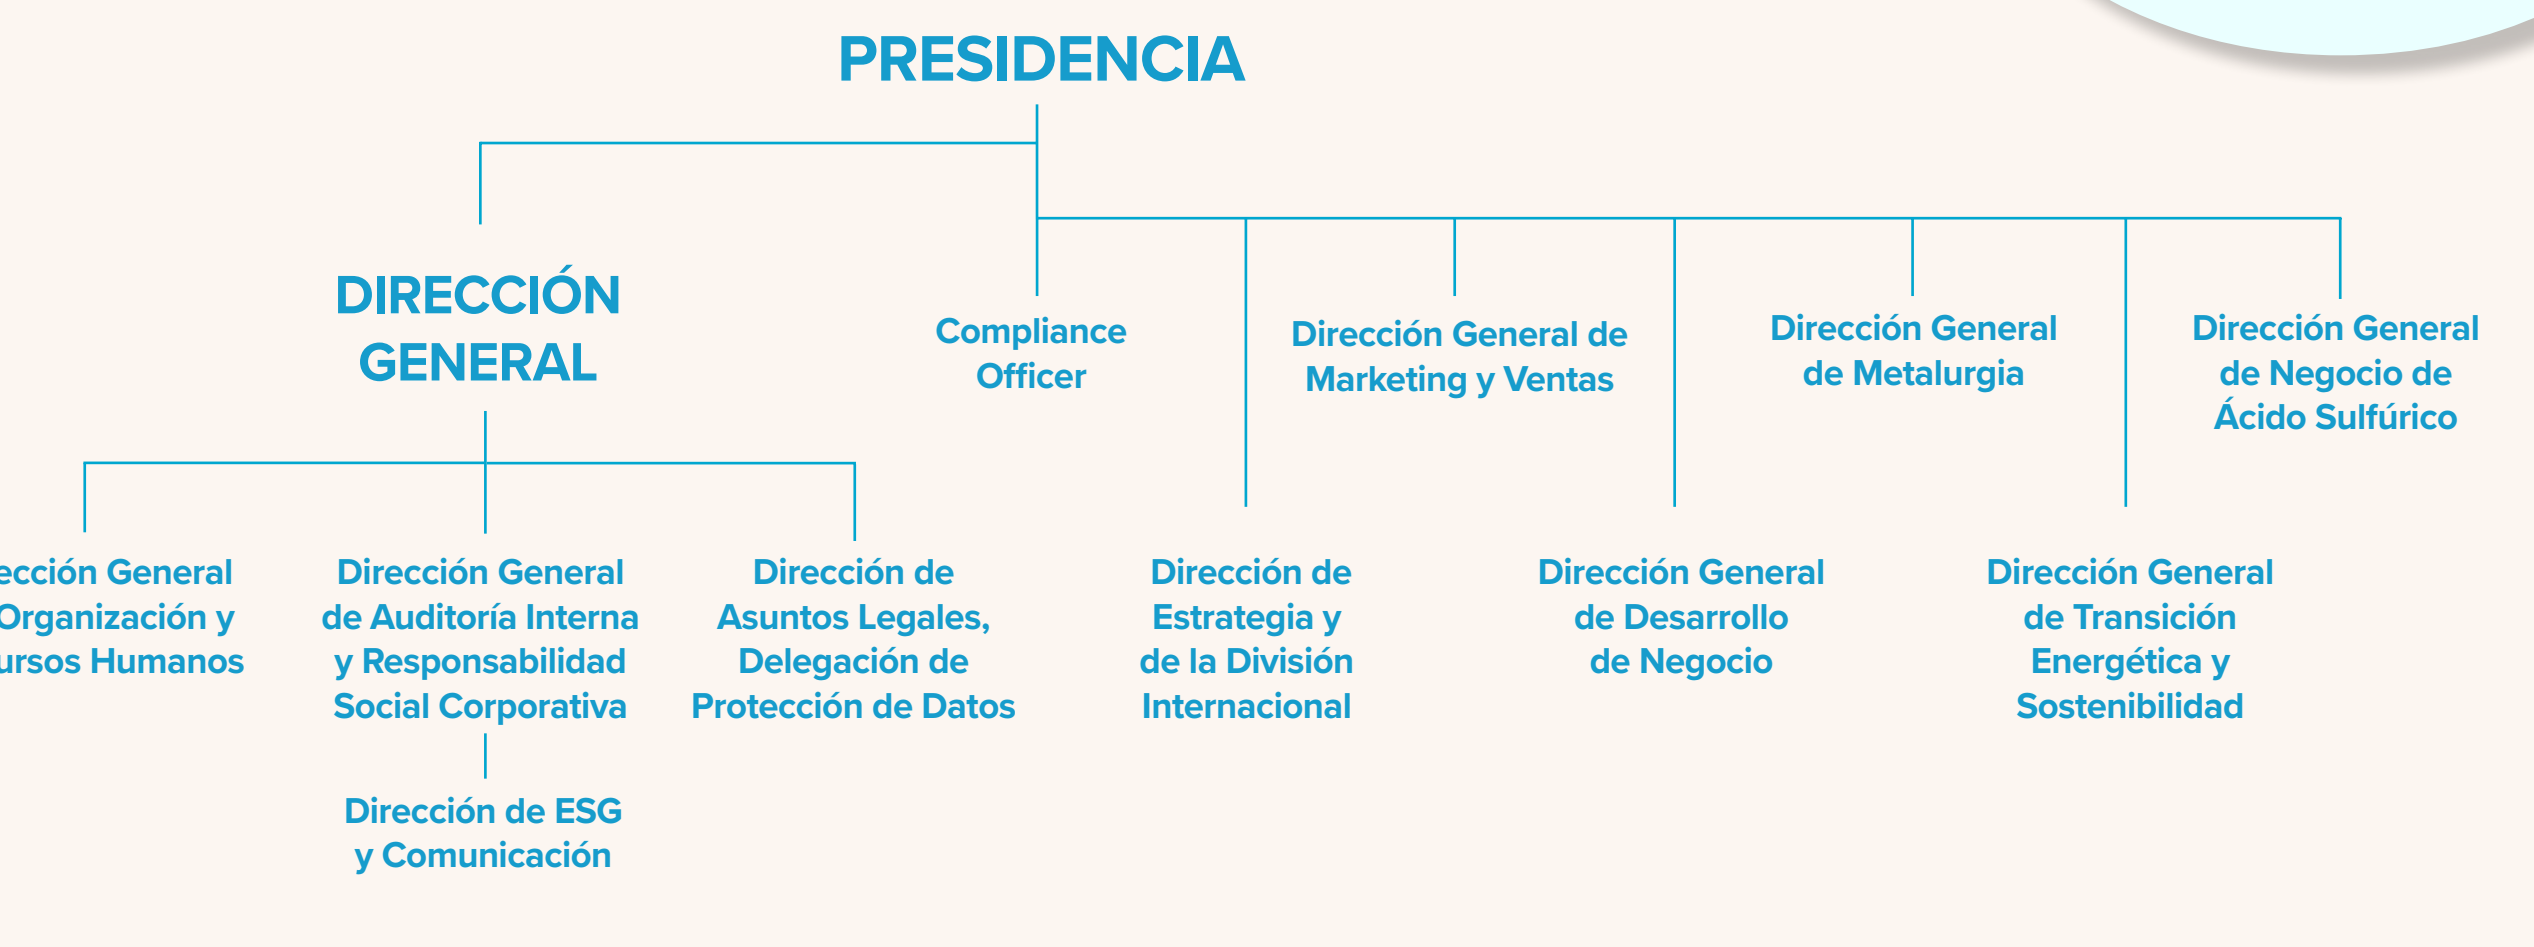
PRESIDENCIA

DIRECCIÓN GENERAL

Compliance Officer

Dirección General de Marketing y Ventas

Dirección General de Metalurgia

Dirección General de Negocio de Ácido Sulfúrico

ección General Organización y ursos Humanos

Dirección General de Auditoría Interna y Responsabilidad Social Corporativa

Dirección de ESG y Comunicación

Dirección de Asuntos Legales, Delegación de Protección de Datos

Dirección de Estrategia y de la División Internacional

Dirección General de Desarrollo de Negocio

Dirección General de Transición Energética y Sostenibilidad